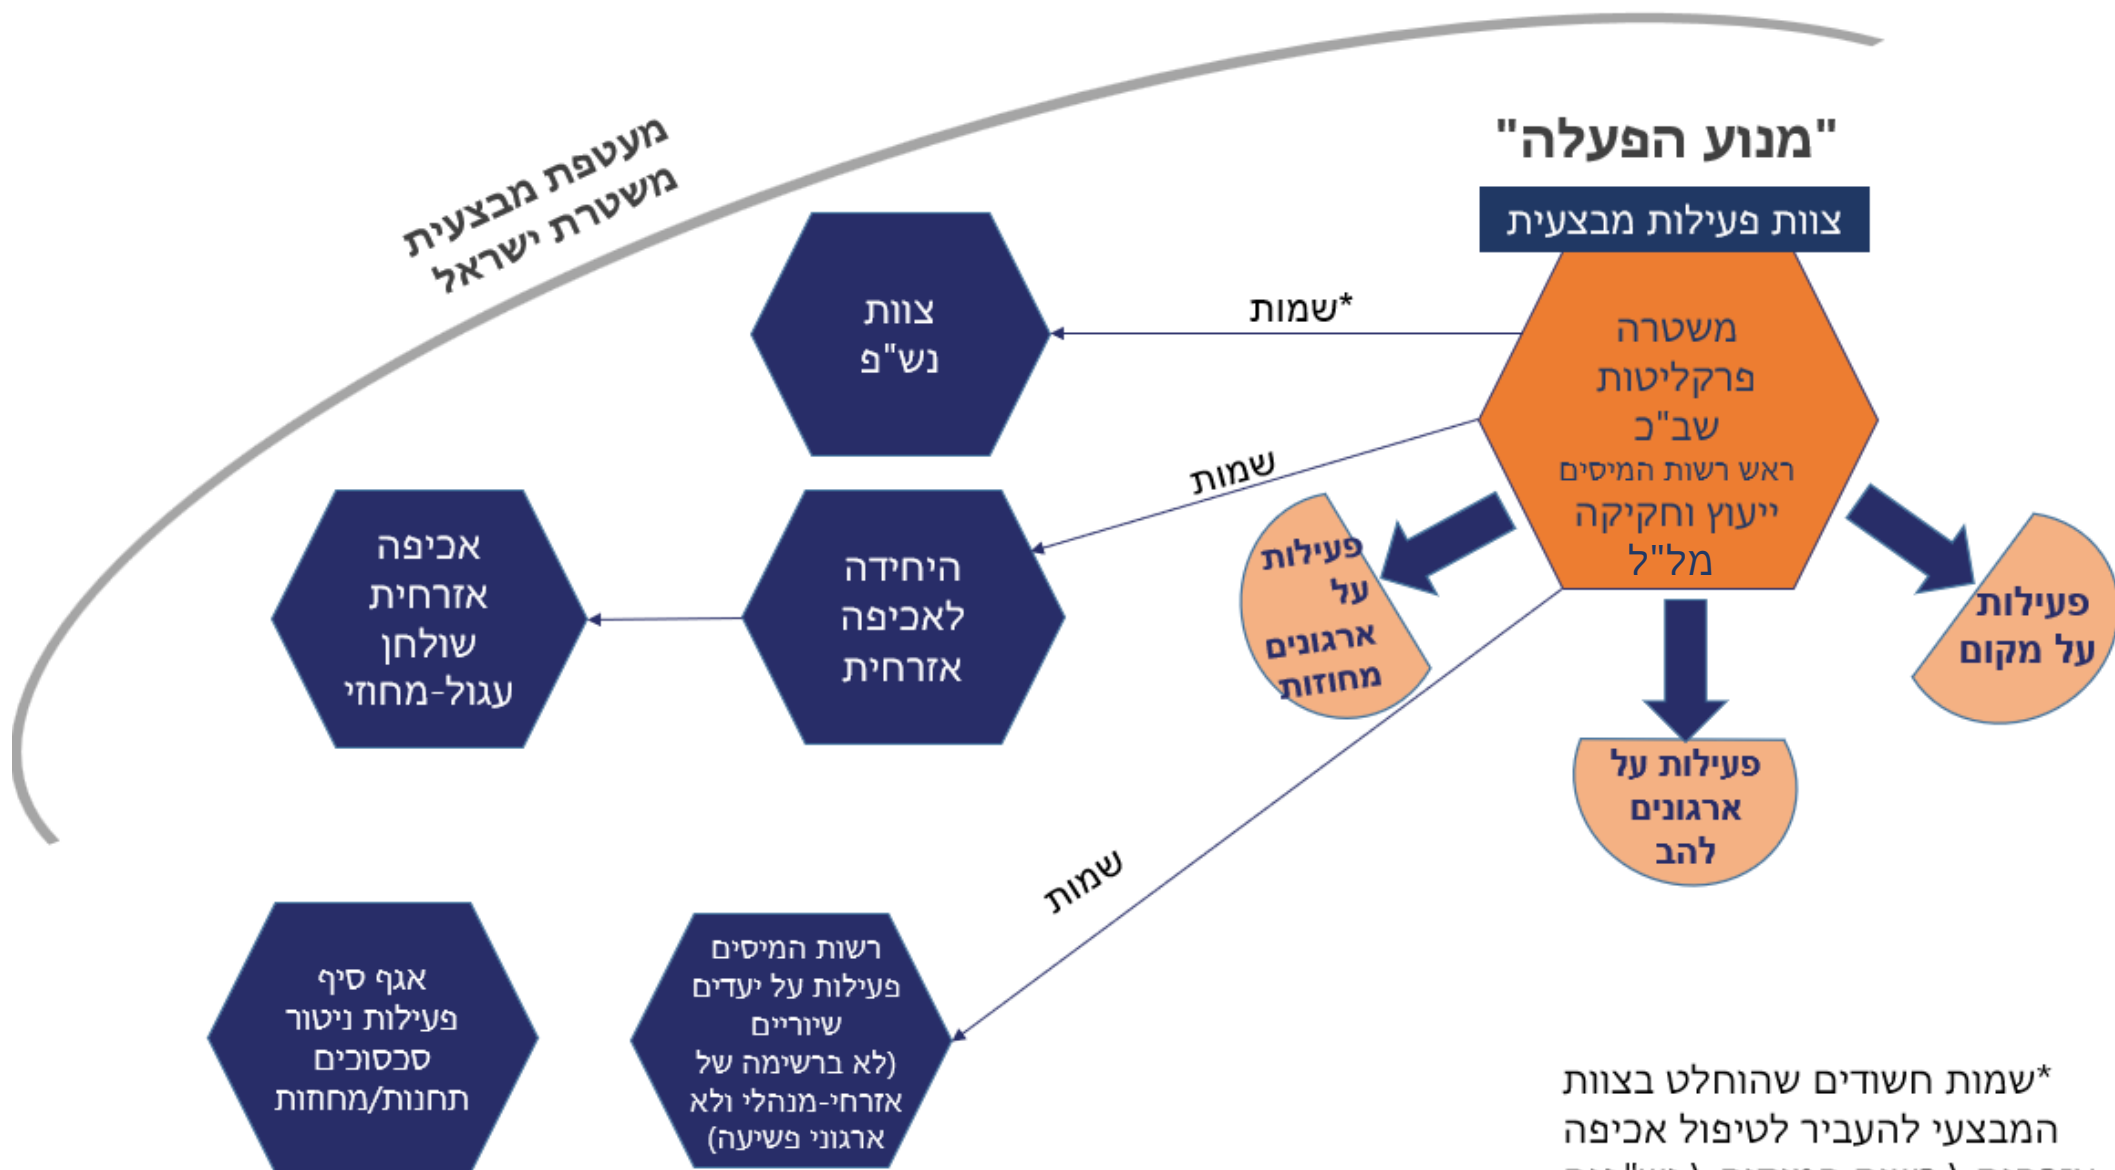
"מנוע הפעלה"

צוות פעילות מבצעית

משטרה
פרקליטות
שב"כ
ראש רשות המיסים
ייעוץ וחקיקה
מל"ל

מעטפת מבצעית
משטרת ישראל

שמות*

צוות
נש"פ

שמות

היחידה
לאכיפה
אזרחית

אכיפה
אזרחית
שולחן
עגול-מחוזי

פעילות
על
ארגונים
מחוזות

פעילות
על מקום

פעילות על
ארגונים
להב

שמות

רשות המיסים
פעילות על יעדים
שיוריים
(לא ברשימה של
אזרחי-מנהלי ולא
ארגוני פשיעה)

אגף סיף
פעילות ניטור
סכסוכים
תחנות/מחחות

*שמות חשודים שהוחלט בצוות
המבצעי להעביר לטיפול אכיפה
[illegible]